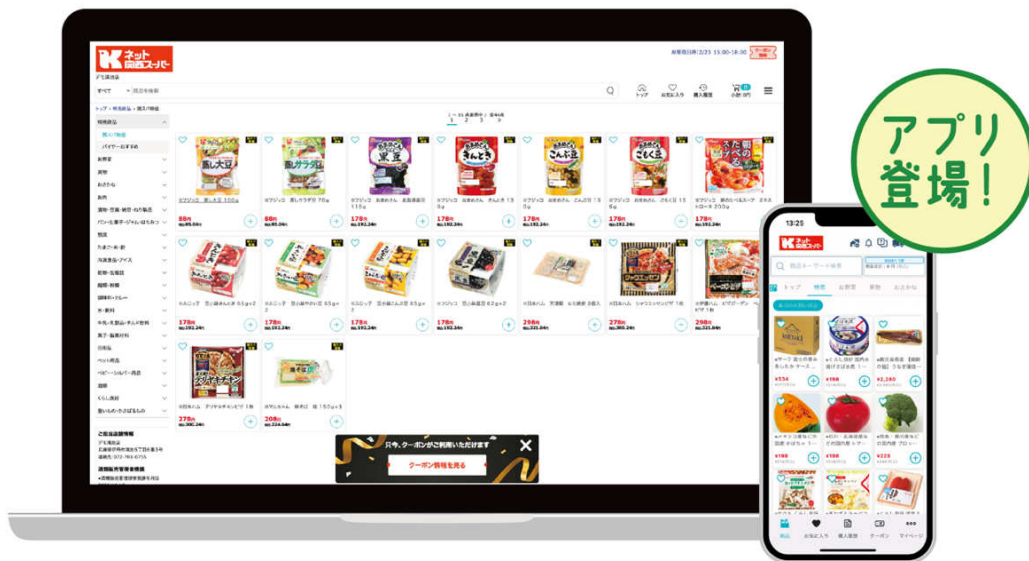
ネット関西スーパー

アプリ登場!

すべて

トップ　お気に入り　購入履歴　小計

1　2　3

おかめ納豆

きんとき

こんぶ豆

ごもく豆

178円

278円

298円

68円

208円

今、クーポンがご利用いただけます

クーポン情報を見る

13:25

ネット関西スーパー

トップ　特売　お野菜　果物　おかな

¥198

¥2,280

¥229

お気に入り　購入履歴　クーポン　マイページ